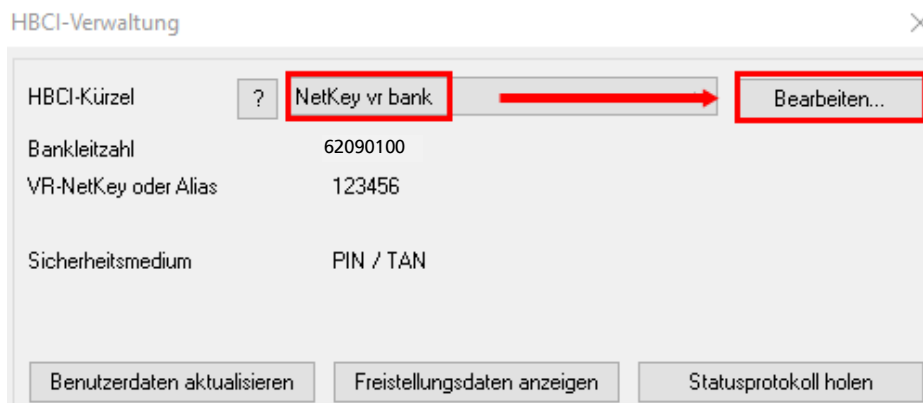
HBCI-Verwaltung

HBCI-Kürzel ? NetKey vr bank Bearbeiten...

Bankleitzahl 62090100

VR-NetKey oder Alias 123456

Sicherheitsmedium PIN / TAN

Benutzerdaten aktualisieren

Freistellungsdaten anzeigen

Statusprotokoll holen